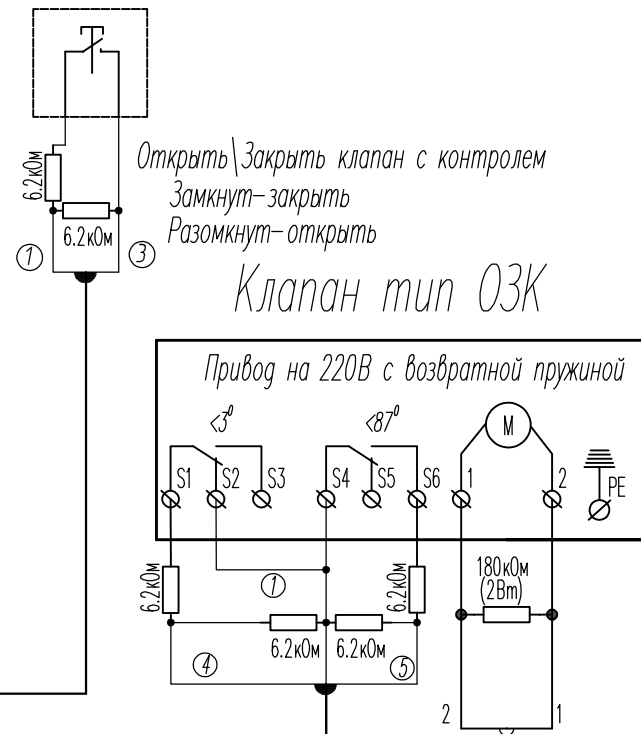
6.2кОм
6.2кОм
①
③
Открыть\Закрыть клапан с контролем
Замкнут–закрыть
Разомкнут–открыть
Клапан тип ОЗК
Привод на 220В с возвратной пружиной
<3°
<87°
M
S1
S2
S3
S4
S5
S6
1
2
PE
6.2кОм
①
6.2кОм
180кОм
(2Вт)
6.2кОм
6.2кОм
④
⑤
2
1